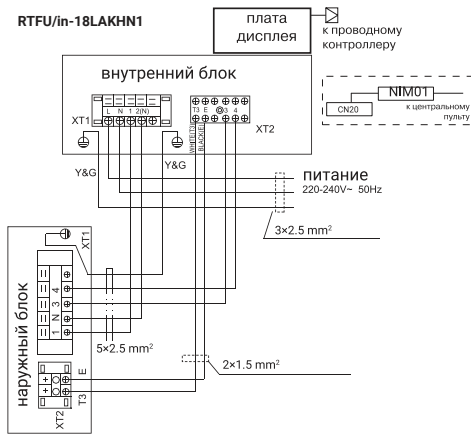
RTFU/in-18LAKHN1

плата дисплея

к проводному контроллеру

внутренний блок

NIM01

CN20

к центральному пульту

XT1

L N 1 2(N)

T3 E

WHITE(T3) BLACK(E)

XT2

Y&G

Y&G

питание
220-240V~ 50Hz

3×2.5 mm$^2$

XT1

4
3
N
1

5×2.5 mm$^2$

2×1.5 mm$^2$

E

XT2

T3

наружный блок